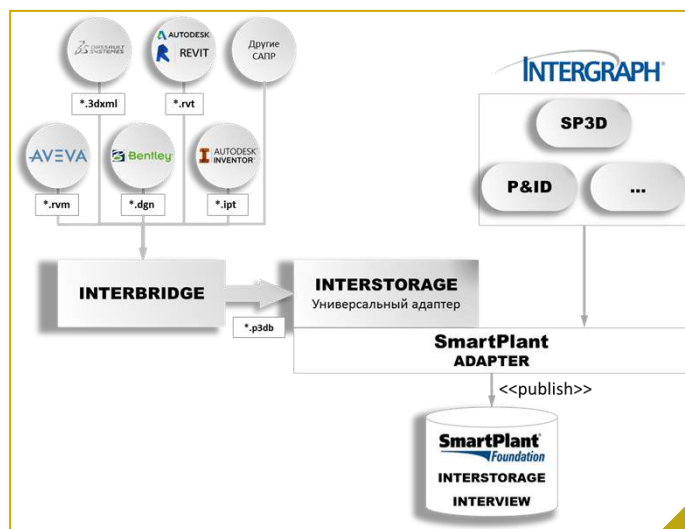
DASSAULT SYSTEMES

AUTODESK REVIT

Другие САПР

*.3dxml

*.rvt

INTERGRAPH

SP3D

AVEVA

Bentley

AUTODESK INVENTOR

P&ID

...

*.rvm

*.dgn

*.ipt

INTERBRIDGE

INTERSTORAGE
Универсальный адаптер

*.p3db

SmartPlant
ADAPTER

<<publish>>

SmartPlant Foundation

INTERSTORAGE

INTERVIEW